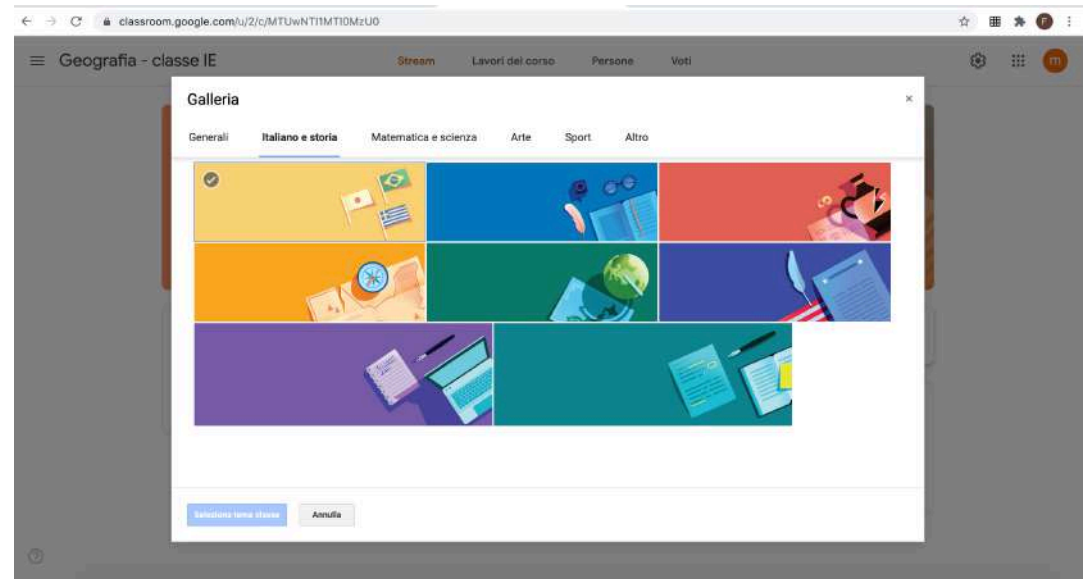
classroom.google.com/u/2/c/MTUwNTI1MTI0MzU0

Geografia - classe IE

Stream Lavori del corso Persone Voti

m

Galleria

×

Generali Italiano e storia Matematica e scienza Arte Sport Altro

Seleziona tema classe Annulla